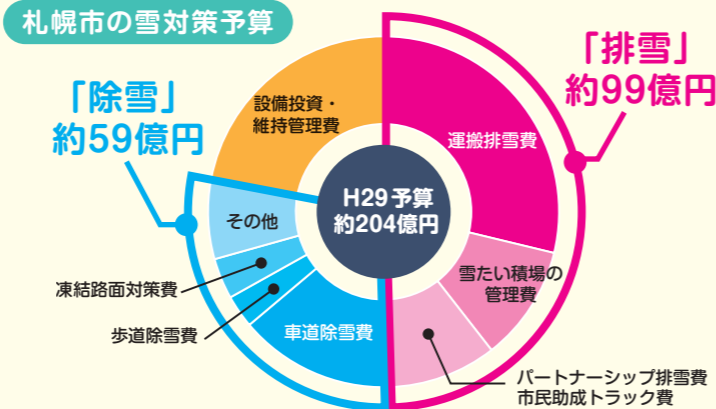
札幌市の雪対策予算

「排雪」
約99億円

「除雪」
約59億円

設備投資・維持管理費

運搬排雪費

H29 予算
約204億円

その他

雪たい積場の管理費

凍結路面対策費

歩道除雪費

車道除雪費

パートナーシップ排雪費
市民助成トラック費